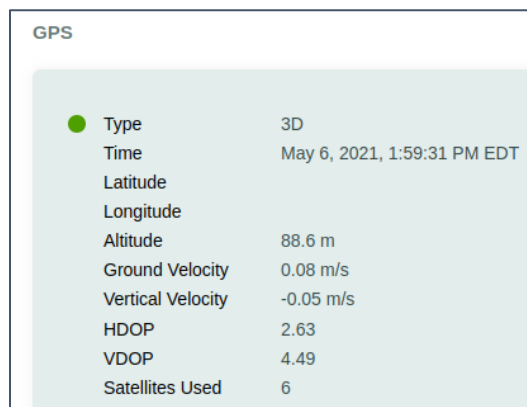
GPS

| | |
|---|---|
| Type | 3D |
| Time | May 6, 2021, 1:59:31 PM EDT |
| Latitude | |
| Longitude | |
| Altitude | 88.6 m |
| Ground Velocity | 0.08 m/s |
| Vertical Velocity | -0.05 m/s |
| HDOP | 2.63 |
| VDOP | 4.49 |
| Satellites Used | 6 |